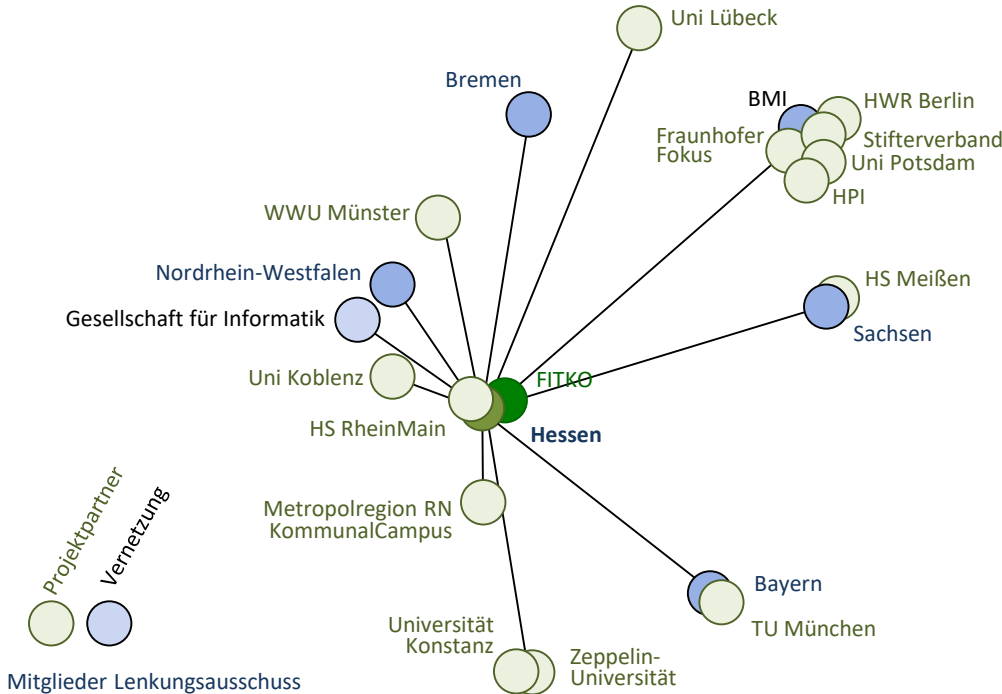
Uni Lübeck

Bremen

BMI
HWR Berlin
Stifterverband
Fraunhofer Fokus
Uni Potsdam
HPI

WWU Münster

Nordrhein-Westfalen

HS Meißen
Sachsen

Gesellschaft für Informatik

Uni Koblenz
FITKO
HS RheinMain
Hessen

Metropolregion RN KommunalCampus

Bayern
TU München

Universität Konstanz
Zeppelin-Universität

Projektpartner
Vernetzung
Mitglieder Lenkungsausschuss